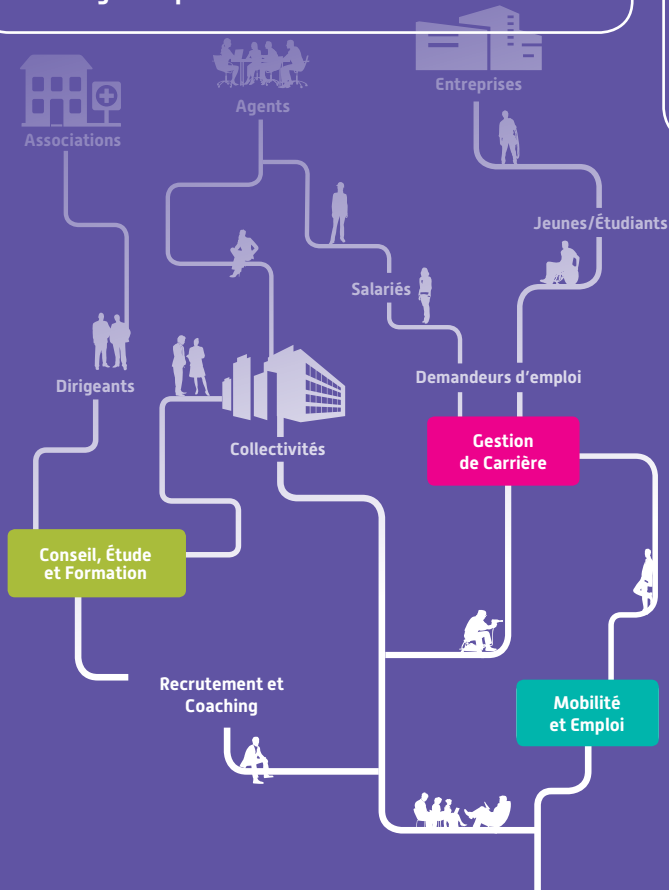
Associations

Agents

Entreprises

Jeunes/Étudiants

Salariés

Dirigeants

Demandeurs d'emploi

Gestion de Carrière

Collectivités

Conseil, Étude et Formation

Recrutement et Coaching

Mobilité et Emploi